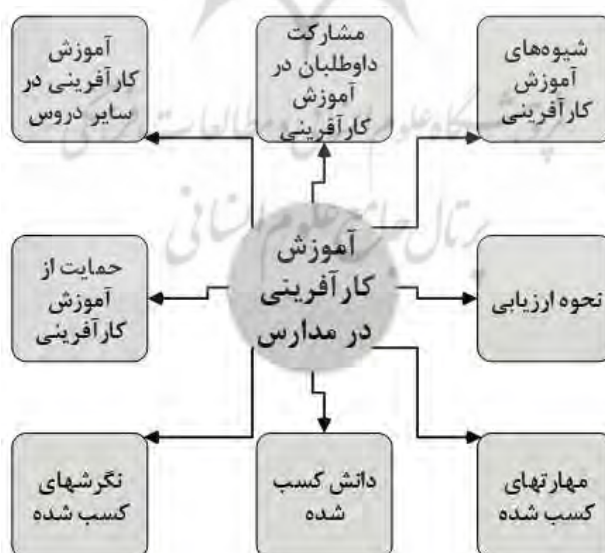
آموزش کارآفرینی در سایر دروس

مشارکت داوطلبان در آموزش کارآفرینی

شیوه‌های آموزش کارآفرینی

حمایت از آموزش کارآفرینی

آموزش کارآفرینی در مدارس

نحوه ارزیابی

نگرشهای کسب شده

دانش کسب شده

مهارتهای کسب شده

پرتال جامع علوم انسانی